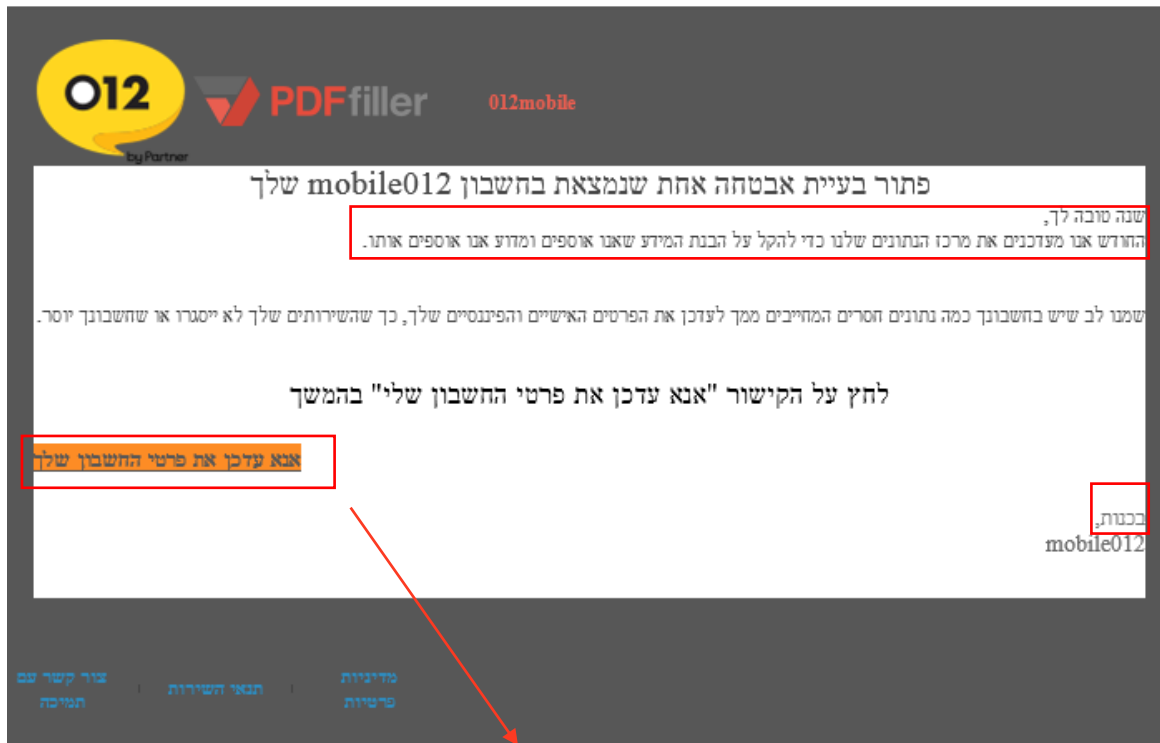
012
by Partner
PDFfiller
012mobile

פתור בעיית אבטחה אחת שנמצאת בחשבון mobile012 שלך

שנה טובה לך,
החודש אנו מעדכנים את מרכז הנתונים שלנו כדי להקל על הבנת המידע שאנו אוספים ומדוע אנו אוספים אותו.

שמנו לב שיש בחשבונך כמה נתונים חסרים המחייבים ממך לעדכן את הפרטים האישיים והפיננסיים שלך, כך שהשירותים שלך לא ייסגרו או שחשבונך יוסר.

לחץ על הקישור "אנא עדכן את פרטי החשבון שלי" בהמשך

אנא עדכן את פרטי החשבון שלך

בכנות,
mobile012

מדיניות פרטיות | תנאי השירות | צור קשר עם תמיכה